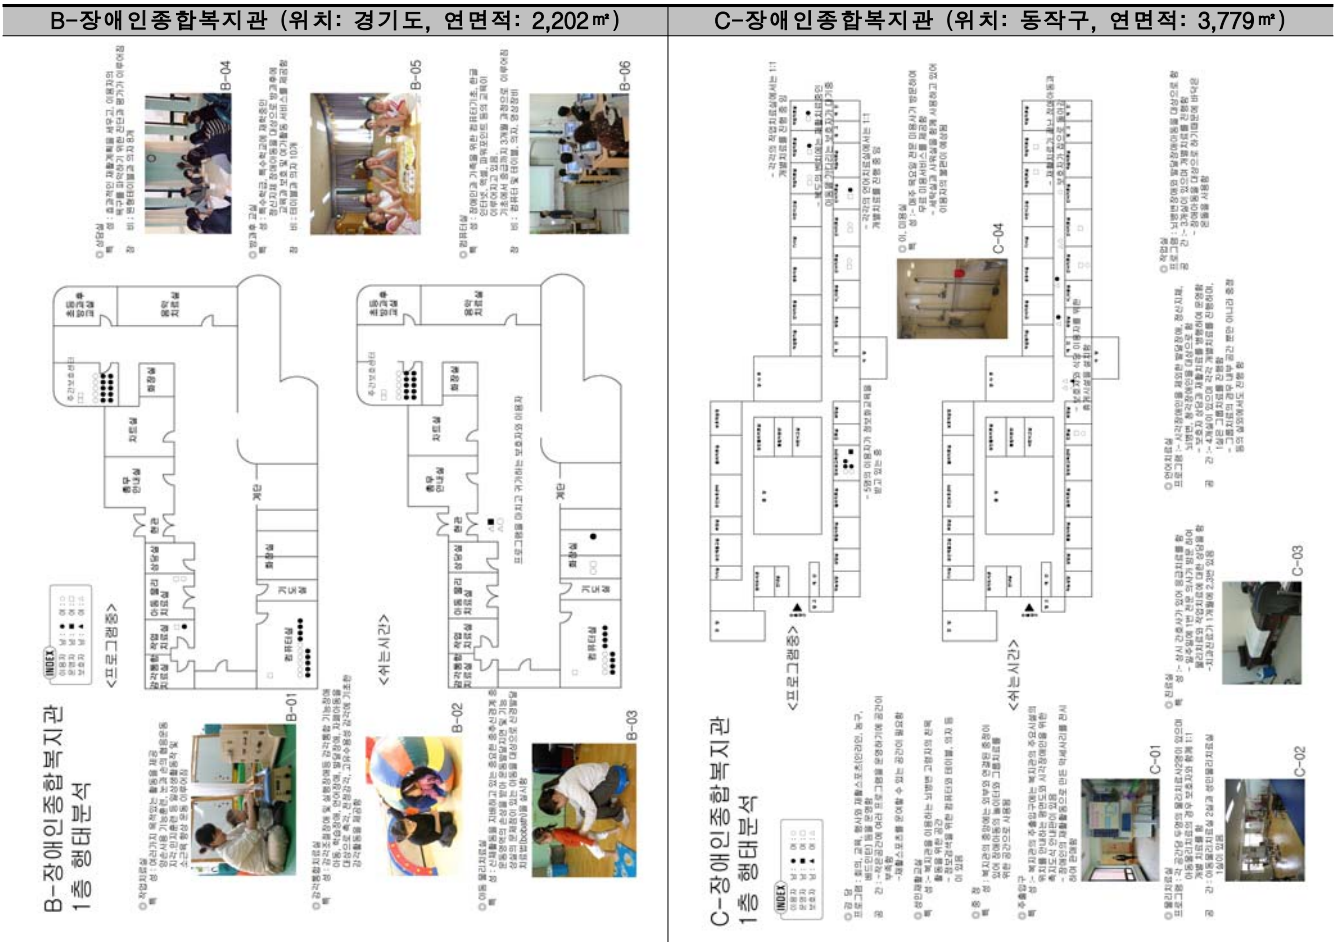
B-장애인종합복지관 (위치: 경기도, 연면적: 2,202㎡)

C-장애인종합복지관 (위치: 동작구, 연면적: 3,779㎡)

B-장애인종합복지관 1층 형태분석

<프로그램중>

<쉬는시간>

B-01

B-02

B-03

B-04

B-05

B-06

C-장애인종합복지관 1층 형태분석

<프로그램중>

<쉬는시간>

C-01

C-02

C-03

C-04

INDEX

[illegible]